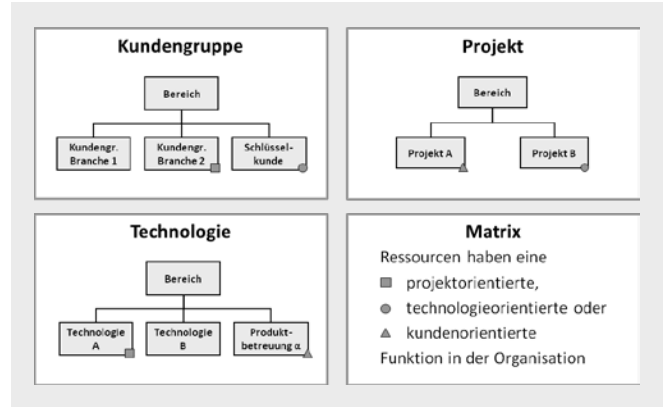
Kundengruppe

Bereich

Kundengr. Branche 1

Kundengr. Branche 2

Schlüsselkunde

Projekt

Bereich

Projekt A

Projekt B

Technologie

Bereich

Technologie A

Technologie B

Produktbetreuung α

Matrix

Ressourcen haben eine

■ projektorientierte,

● technologieorientierte oder

▲ kundenorientierte

Funktion in der Organisation